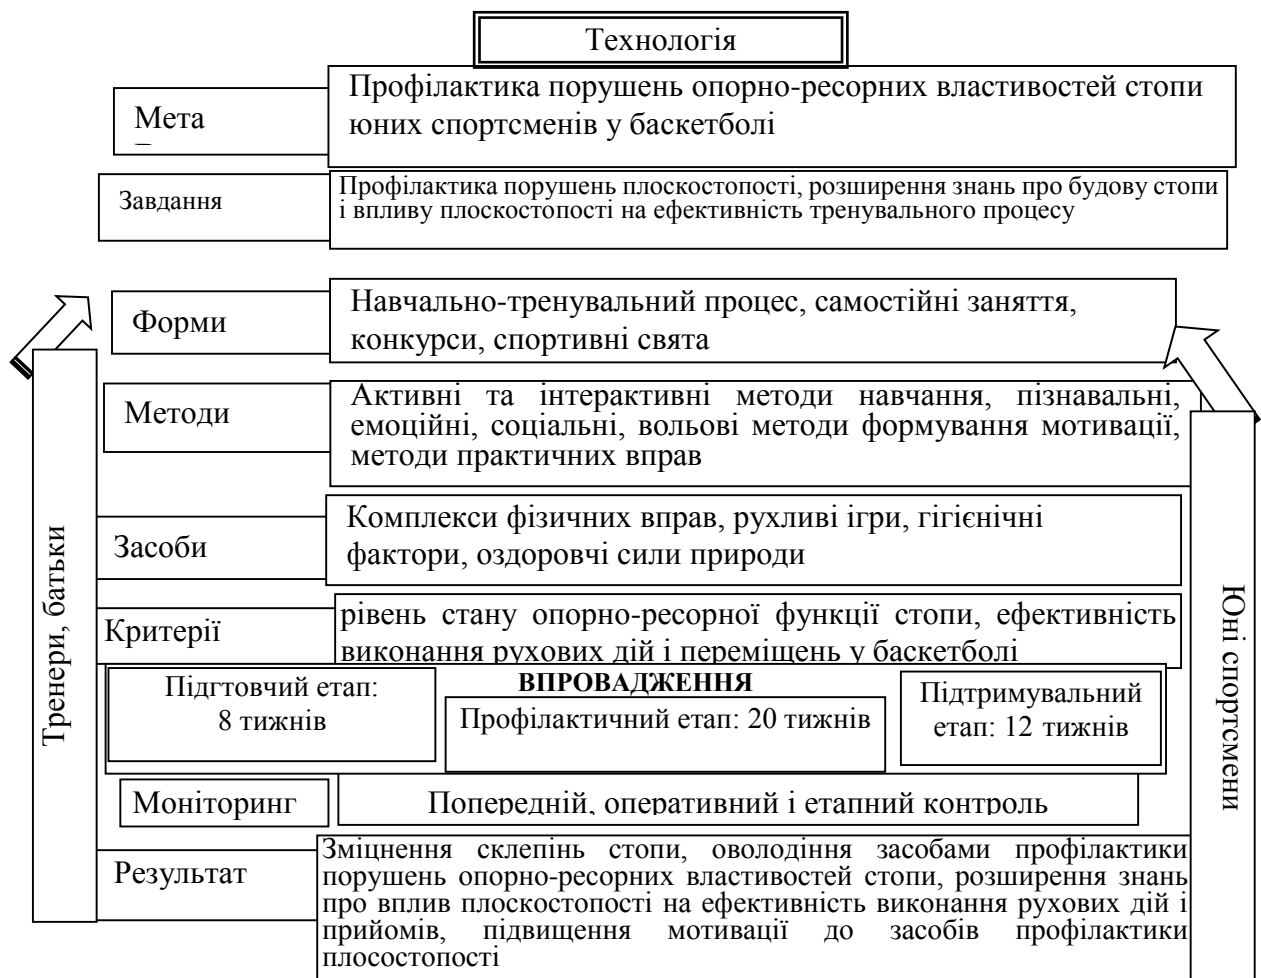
Технологія

Мета

Профілактика порушень опорно-ресорних властивостей стопи юних спортсменів у баскетболі

Завдання

Профілактика порушень плоскостопості, розширення знань про будову стопи і впливу плоскостопості на ефективність тренувального процесу

Тренери, батьки

Форми

Навчально-тренувальний процес, самостійні заняття, конкурси, спортивні свята

Методи

Активні та інтерактивні методи навчання, пізнавальні, емоційні, соціальні, вольові методи формування мотивації, методи практичних вправ

Засоби

Комплекси фізичних вправ, рухливі ігри, гігієнічні фактори, оздоровчі сили природи

Критерії

рівень стану опорно-ресорної функції стопи, ефективність виконання рухових дій і переміщень у баскетболі

Юні спортсмени

Підгтовчий етап: 8 тижнів

ВПРОВАДЖЕННЯ

Профілактичний етап: 20 тижнів

Підтримувальний етап: 12 тижнів

Моніторинг

Попередній, оперативний і етапний контроль

Результат

Зміцнення склепінь стопи, оволодіння засобами профілактики порушень опорно-ресорних властивостей стопи, розширення знань про вплив плоскостопості на ефективність виконання рухових дій і прийомів, підвищення мотивації до засобів профілактики плосостопості